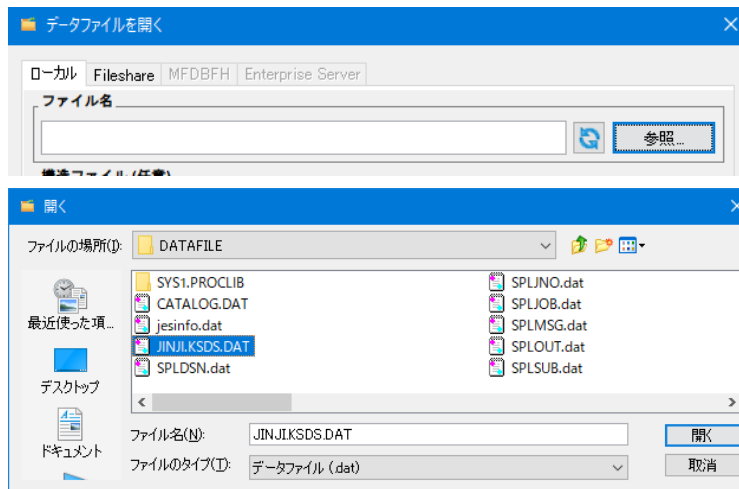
データファイルを開く

ローカル Fileshare MFDBFH Enterprise Server

ファイル名

参照...

構造ファイル (任意)

開く

ファイルの場所(I): DATAFILE

最近使った項...

デスクトップ

ドキュメント

SYS1.PROCLIB
CATALOG.DAT
jesinfo.dat
JINJI.KSDS.DAT
SPLDSN.dat
SPLJNO.dat
SPLJOB.dat
SPLMSG.dat
SPLOUT.dat
SPLSUB.dat

ファイル名(N): JINJIKSDS.DAT

ファイルのタイプ(T): データファイル (.dat)

開く

取消